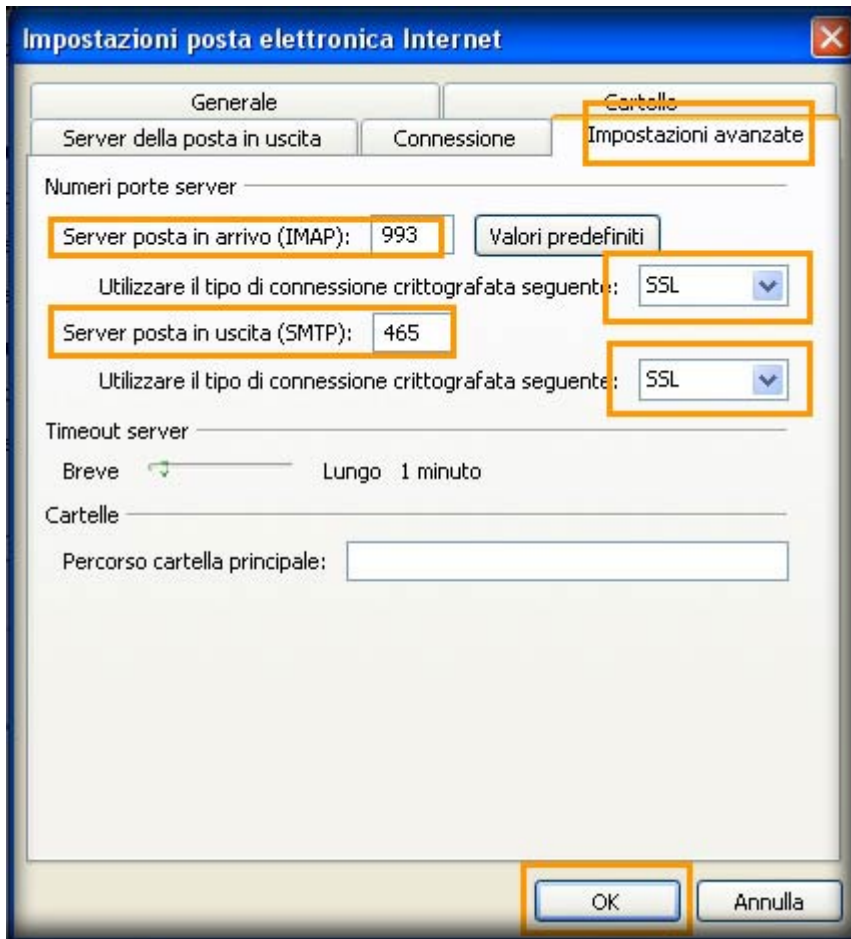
Impostazioni posta elettronica Internet

Generale
Cartelle
Server della posta in uscita
Connessione
Impostazioni avanzate

Numeri porte server

Server posta in arrivo (IMAP): 993
Valori predefiniti

Utilizzare il tipo di connessione crittografata seguente: SSL

Server posta in uscita (SMTP): 465

Utilizzare il tipo di connessione crittografata seguente: SSL

Timeout server

Breve Lungo 1 minuto

Cartelle

Percorso cartella principale:

OK
Annulla